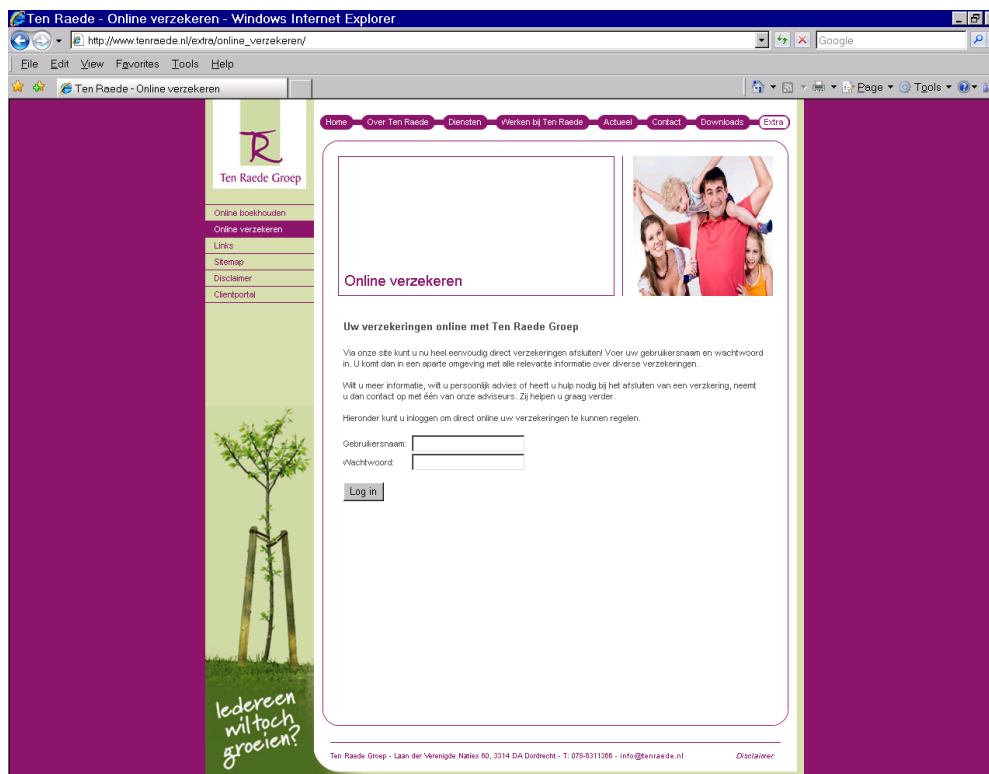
Ten Raede - Online verzekeren - Windows Internet Explorer

http://www.tenraede.nl/extra/online_verzekeren/

Google

File Edit View Favorites Tools Help

Ten Raede - Online verzekeren

Page ▾ Tools ▾

Home Over Ten Raede Diensten Werken bij Ten Raede Actueel Contact Downloads Extra

R
Ten Raede Groep

Online boekhouden
Online verzekeren
Links
Sitemap
Disclaimer
Clientportal

Online verzekeren

Uw verzekeringen online met Ten Raede Groep

Via onze site kunt u nu heel eenvoudig direct verzekeringen afsluiten! Voer uw gebruikersnaam en wachtwoord in. U komt dan in een aparte omgeving met alle relevante informatie over diverse verzekeringen.

Wilt u meer informatie, wilt u persoonlijk advies of heeft u hulp nodig bij het afsluiten van een verzkering, neemt u dan contact op met één van onze adviseurs. Zij helpen u graag verder.

Hieronder kunt u inloggen om direct online uw verzekeringen te kunnen regelen.

Gebruikersnaam:
Wachtwoord:

Log in

Iedereen wil toch groeien?

Ten Raede Groep - Laan der Verenigde Naties 60, 3314 DA Dordrecht - T: 078-6311366 - info@tenraede.nl

Disclaimer